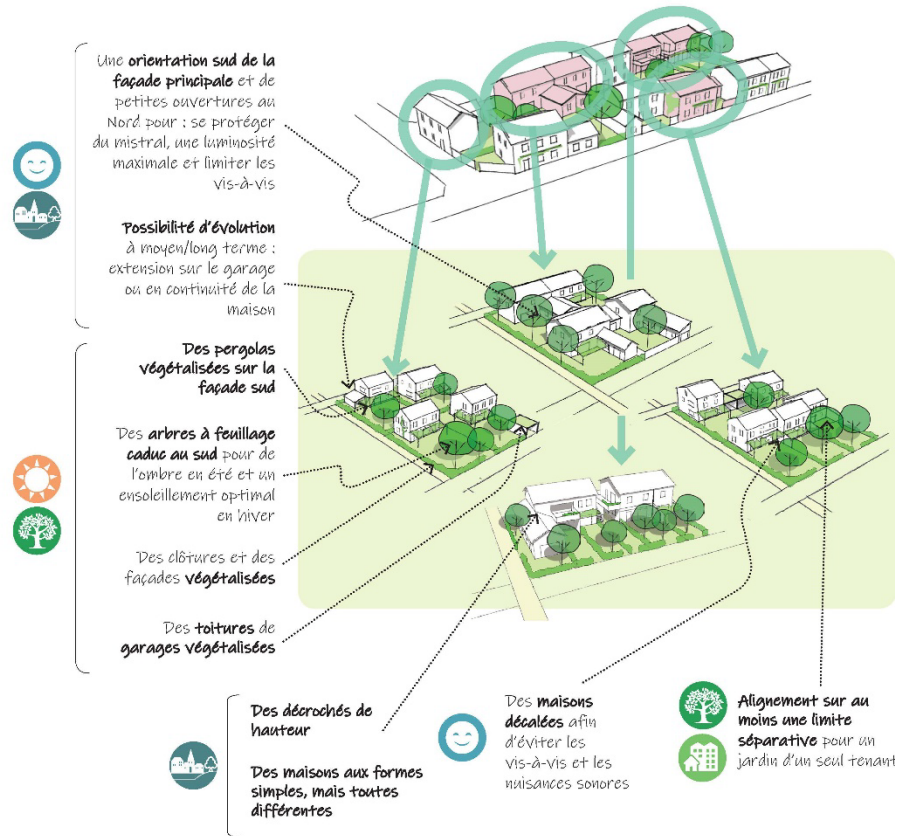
Une **orientation sud de la façade principale** et de petites ouvertures au Nord pour : se protéger du mistral, une luminosité maximale et limiter les vis-à-vis

**Possibilité d'évolution** à moyen/long terme : extension sur le garage ou en continuité de la maison

**Des pergolas végétalisées sur la façade sud**

Des **arbres à feuillage caduc au sud** pour de l'ombre en été et un ensoleillement optimal en hiver

Des clôtures et des façades **végétalisées**

Des **toitures** de **garages végétalisées**

**Des décrochés de hauteur**

**Des maisons aux formes simples, mais toutes différentes**

Des **maisons décalées** afin d'éviter les vis-à-vis et les nuisances sonores

**Alignement sur au moins une limite séparative** pour un jardin d'un seul tenant